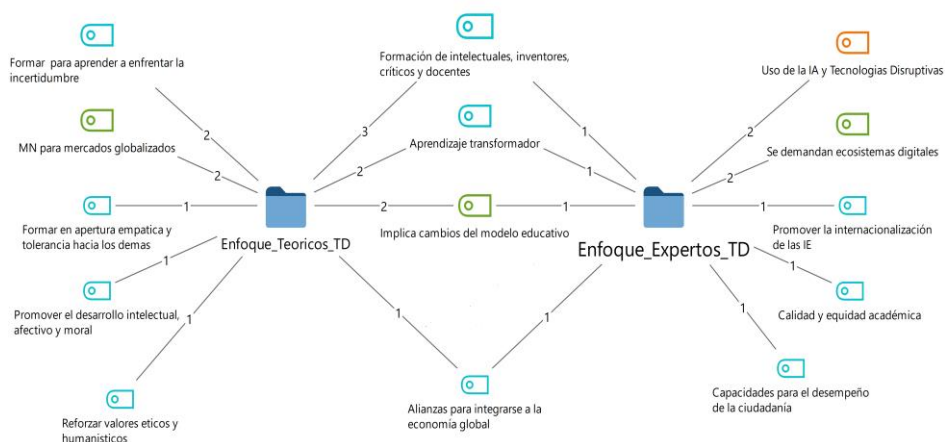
Formar para aprender a enfrentar la incertidumbre

2

MN para mercados globalizados

2

Formar en apertura empatica y tolerancia hacia los demas

1

Promover el desarrollo intelectual, afectivo y moral

1

Reforzar valores eticos y humanisticos

1

Enfoque_Teoricos_TD

Formación de intelectuales, inventores, críticos y docentes

3

Aprendizaje transformador

2

2

Implica cambios del modelo educativo

1

1

Alianzas para integrarse a la economía global

1

1

1

Enfoque_Expertos_TD

Uso de la IA y Tecnologias Disruptivas

2

Se demandan ecosistemas digitales

2

1

Promover la internacionalización de las IE

1

Calidad y equidad académica

1

Capacidades para el desempeño de la ciudadanía